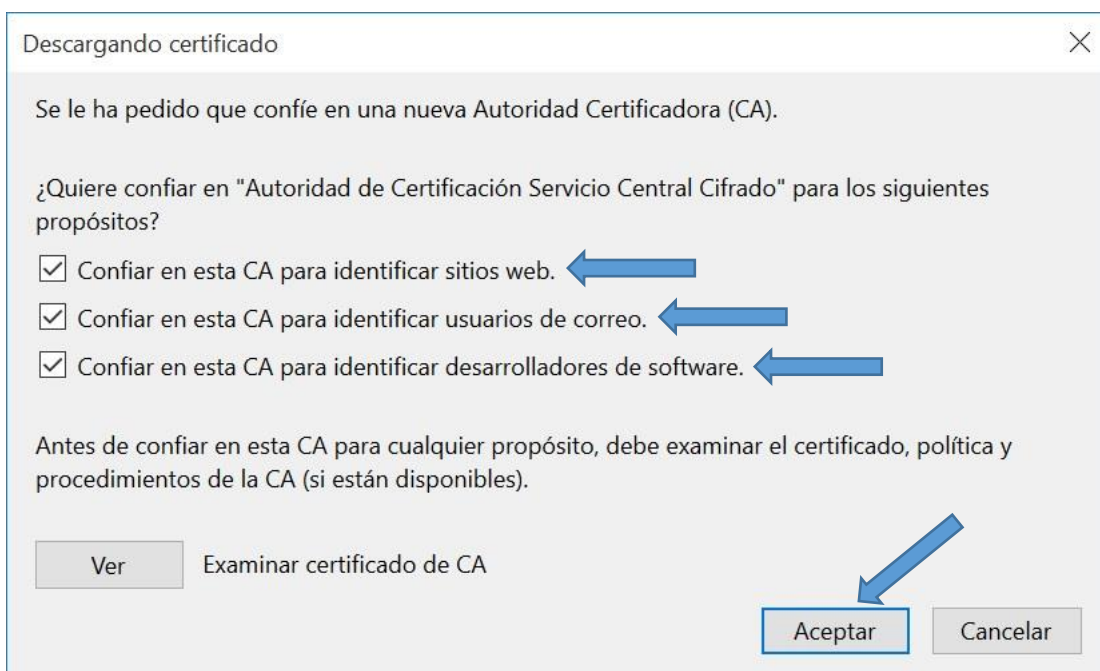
Descargando certificado

×

Se le ha pedido que confíe en una nueva Autoridad Certificadora (CA).

¿Quiere confiar en "Autoridad de Certificación Servicio Central Cifrado" para los siguientes propósitos?

☑ Confiar en esta CA para identificar sitios web.

☑ Confiar en esta CA para identificar usuarios de correo.

☑ Confiar en esta CA para identificar desarrolladores de software.

Antes de confiar en esta CA para cualquier propósito, debe examinar el certificado, política y procedimientos de la CA (si están disponibles).

Ver

Examinar certificado de CA

Aceptar

Cancelar